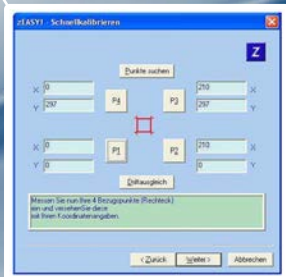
zEASY! - Schnellkalibrieren

Z

Punkte suchen

X 0
Y 297
P4

P3
210 X
297 Y

X 0
Y 0
P1

P2
210 X
0 Y

Driftausgleich

Messen Sie nun Ihre 4 Bezugspunkte (Rechteck) ein und versehen Sie diese mit Ihren Koordinatenangaben.

< Zurück
Weiter >
Abbrechen